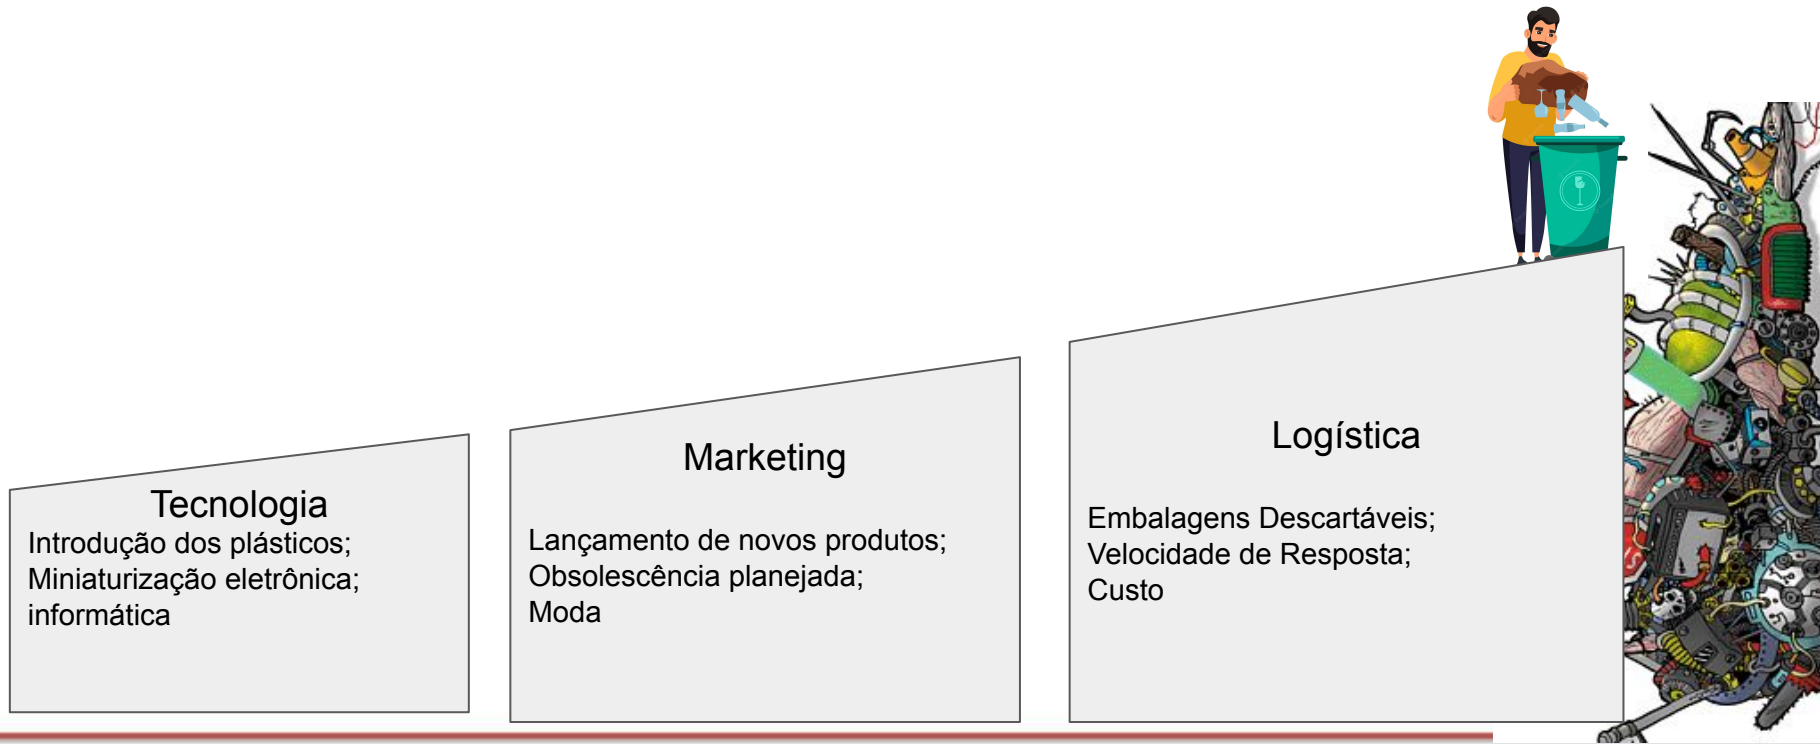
Tecnologia
Introdução dos plásticos;
Miniaturização eletrônica;
informática

Marketing

Lançamento de novos produtos;
Obsolescência planejada;
Moda

Logística

Embalagens Descartáveis;
Velocidade de Resposta;
Custo